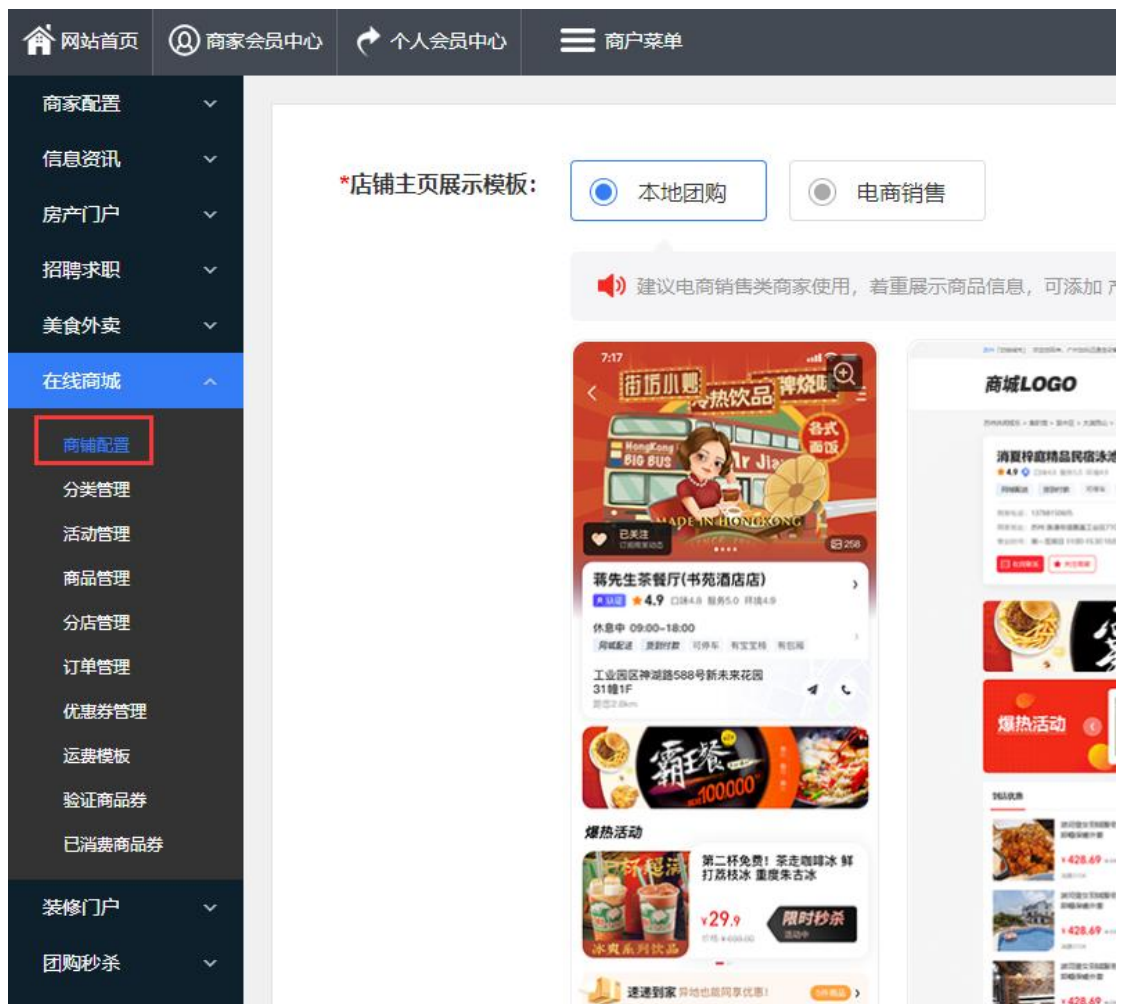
网站首页 商家会员中心 个人会员中心 商户菜单

商家配置
信息资讯
房产门户
招聘求职
美食外卖
在线商城
商铺配置
分类管理
活动管理
商品管理
分店管理
订单管理
优惠券管理
运费模板
验证商品券
已消费商品券
装修门户
团购秒杀

*店铺主页展示模板:
本地团购
电商销售

建议电商销售类商家使用，着重展示商品信息，可添加 产

7:17
街坊小馆 港式烧腊 特热饮品 各式面饭
HongKong BIG BUS
MADE IN HONGKONG
已关注
258
蒋先生茶餐厅(书苑酒店店)
认证 ★4.9 口味4.8 服务5.0 环境4.9
休息中 09:00~18:00
工业园区神湖路588号新未来花园31幢1F
霸王餐 100000
爆热活动
第二杯免费！茶走咖啡冰 鲜打荔枝冰 重度朱古冰
¥29.9
限时秒杀
冰爽系列饮品
速递到家

商城LOGO
消夏梓庭精品民宿冰淇
★4.9
爆热活动
¥428.69
¥428.69
¥428.69